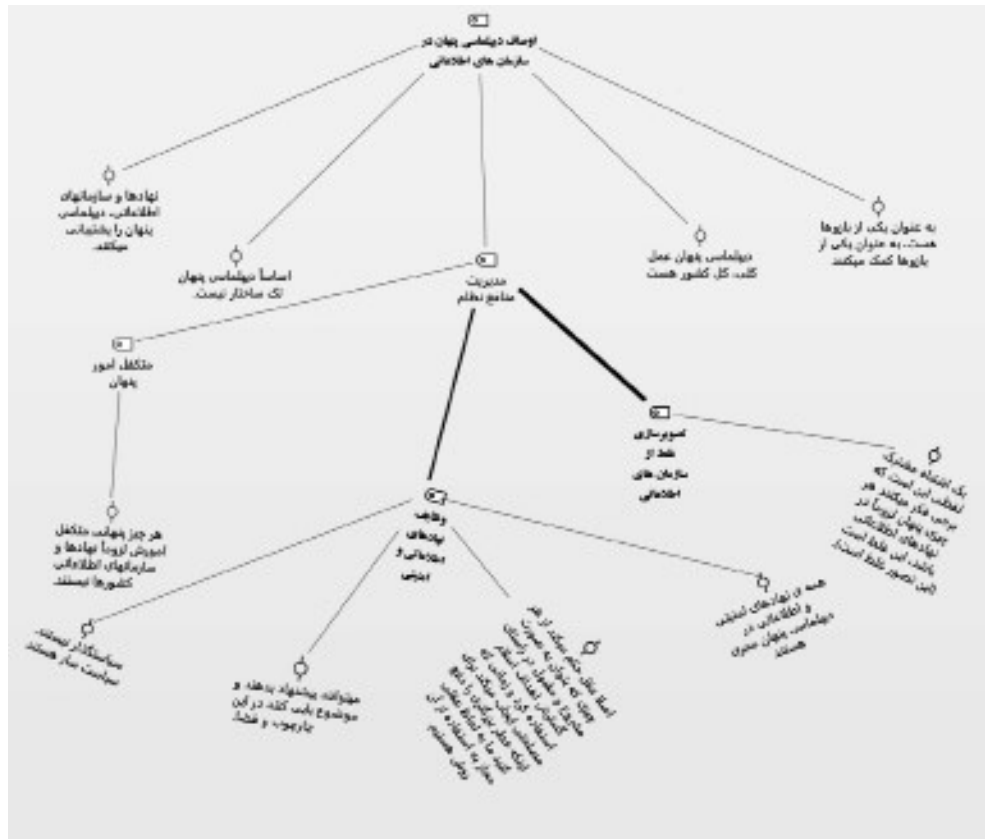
اوصاف دیپلماسی پنهان در سازمان های اطلاعاتی

نهادها و سازمانهای اطلاعاتی، دیپلماسی پنهان را یکشمای میکنند.

اساساً دیپلماسی پنهان تک ساختار نیست.

مدیریت منابع نظام

دیپلماسی پنهان عمل کلی، کل کشور هست

به عنوان یکی از بازوها هست... به عنوان یکی از بازوها کمک میکنند

متکفل امور پنهان

هر چیز پنهانی متکفل امورش لزوماً نهادها و سازمانهای اطلاعاتی کشورها نیستند.

تصویرسازی غلط از سازمان های اطلاعاتی

یک اشتباه مشترک، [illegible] این است که برخی فکر میکنند هر چیزی پنهان لزوماً در نهادهای اطلاعاتی باشد. این غلط است. این تصور غلط است.

وظایف نهادهای بیرونی و درونی

سیاستگذار نیستند سیاست ساز هستند

میتوانند پیشنهاد بدهند و موضوع باب کنند در این چارچوب و فضا.

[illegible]

همه ی نهادهای امنیتی و اطلاعاتی در دیپلماسی پنهان مجری هستند